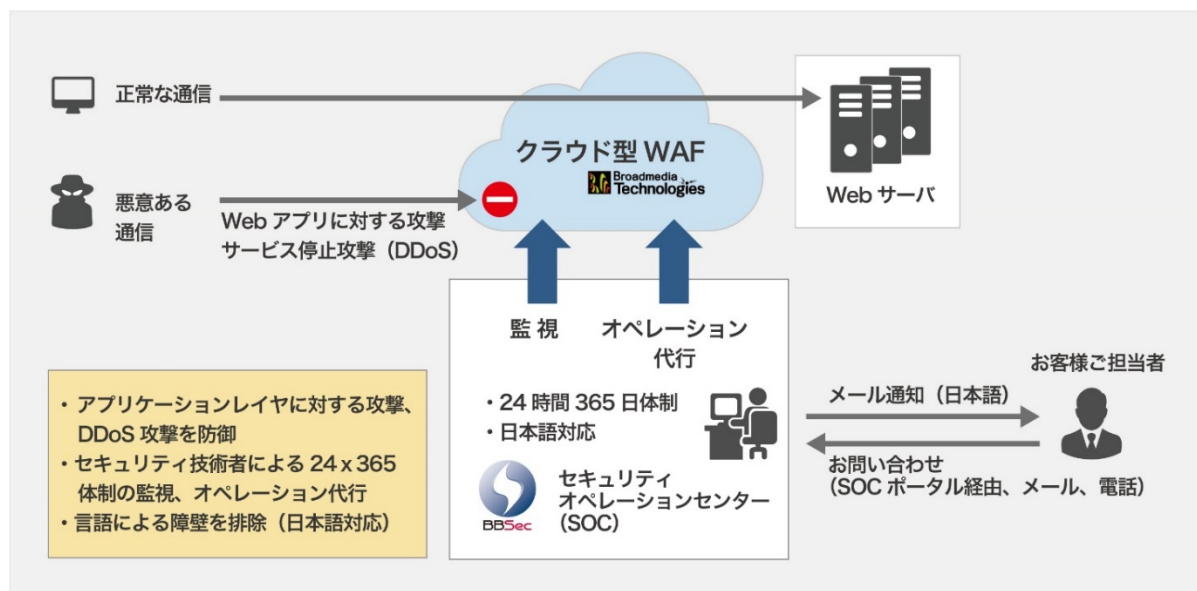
正常な通信

悪意ある通信

Web アプリに対する攻撃
サービス停止攻撃（DDoS）

クラウド型 WAF

Broadmedia Technologies

Web サーバ

監 視

オペレーション代行

・24 時間 365 日体制
・日本語対応

BBSec

セキュリティオペレーションセンター（SOC）

お客様ご担当者

メール通知（日本語）

お問い合わせ
（SOC ポータル経由、メール、電話）

・アプリケーションレイヤに対する攻撃、DDoS 攻撃を防御
・セキュリティ技術者による 24 x 365 体制の監視、オペレーション代行
・言語による障壁を排除（日本語対応）